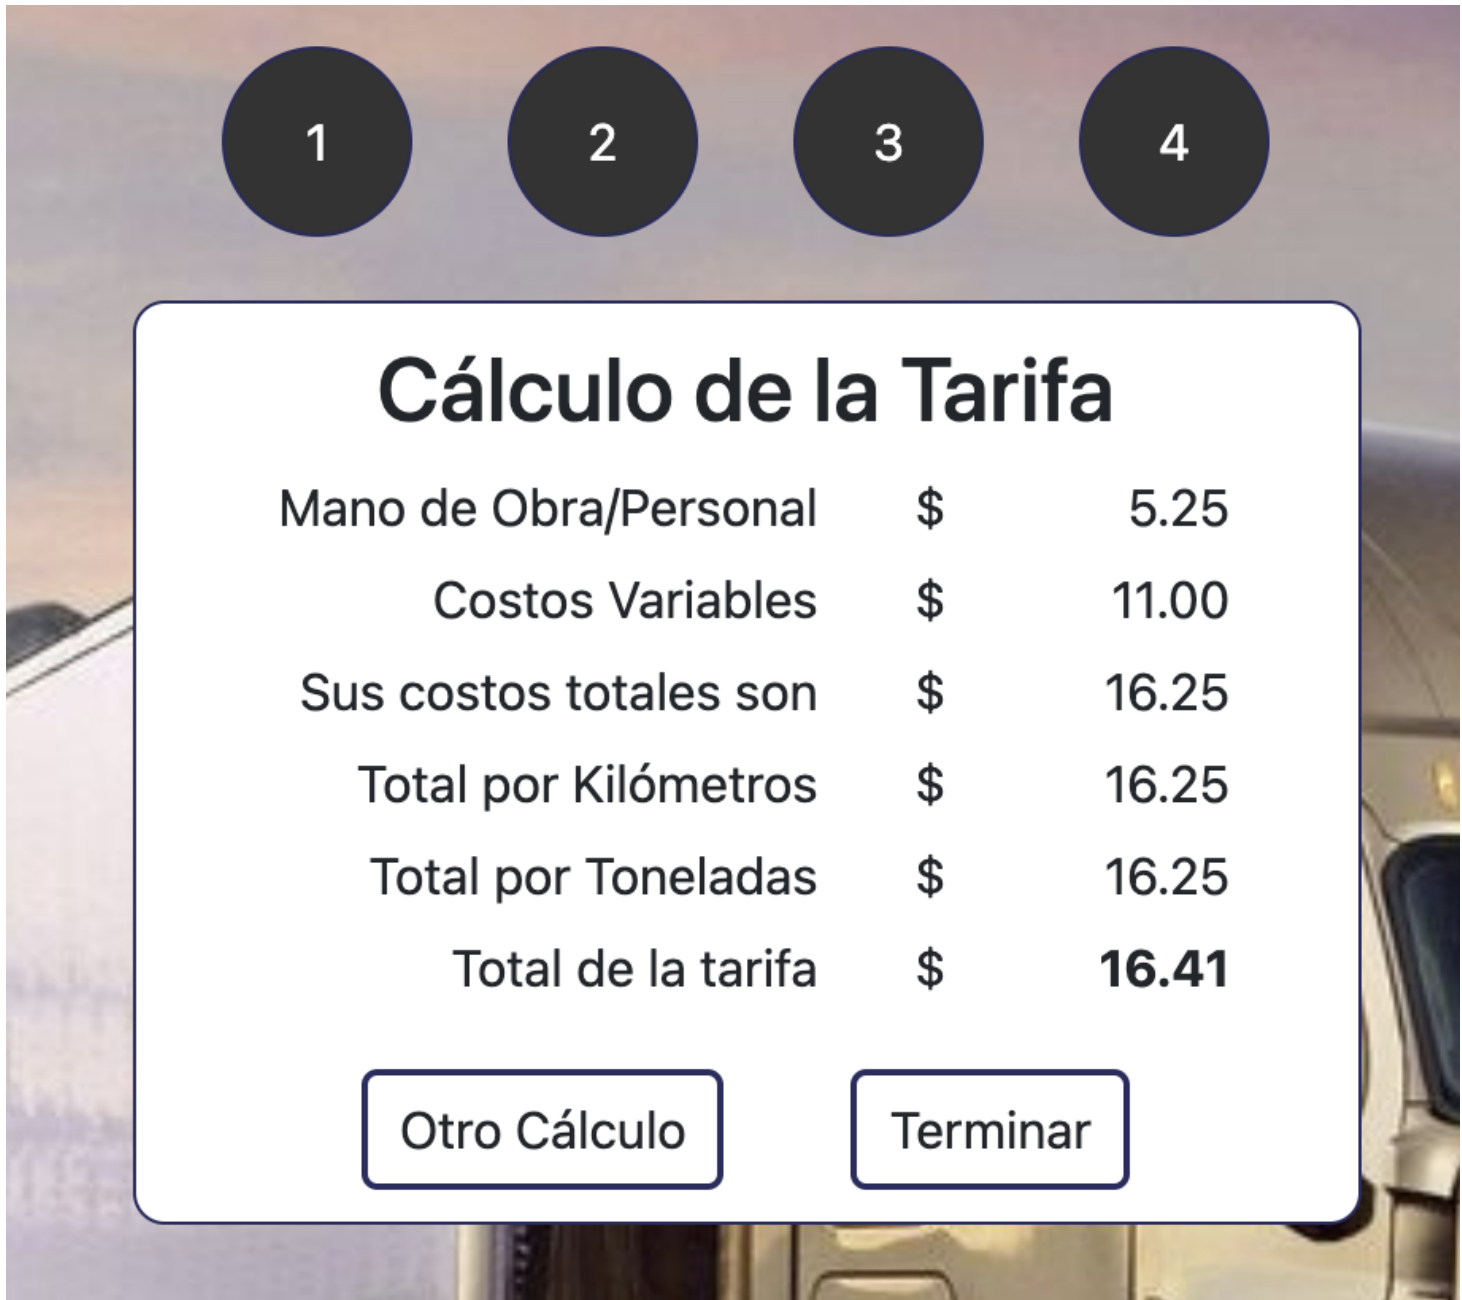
1 2 3 4

Cálculo de la Tarifa

| | | |
|---|---|---|
| Mano de Obra/Personal | $ | 5.25 |
| Costos Variables | $ | 11.00 |
| Sus costos totales son | $ | 16.25 |
| Total por Kilómetros | $ | 16.25 |
| Total por Toneladas | $ | 16.25 |
| Total de la tarifa | $ | **16.41** |

Otro Cálculo

Terminar